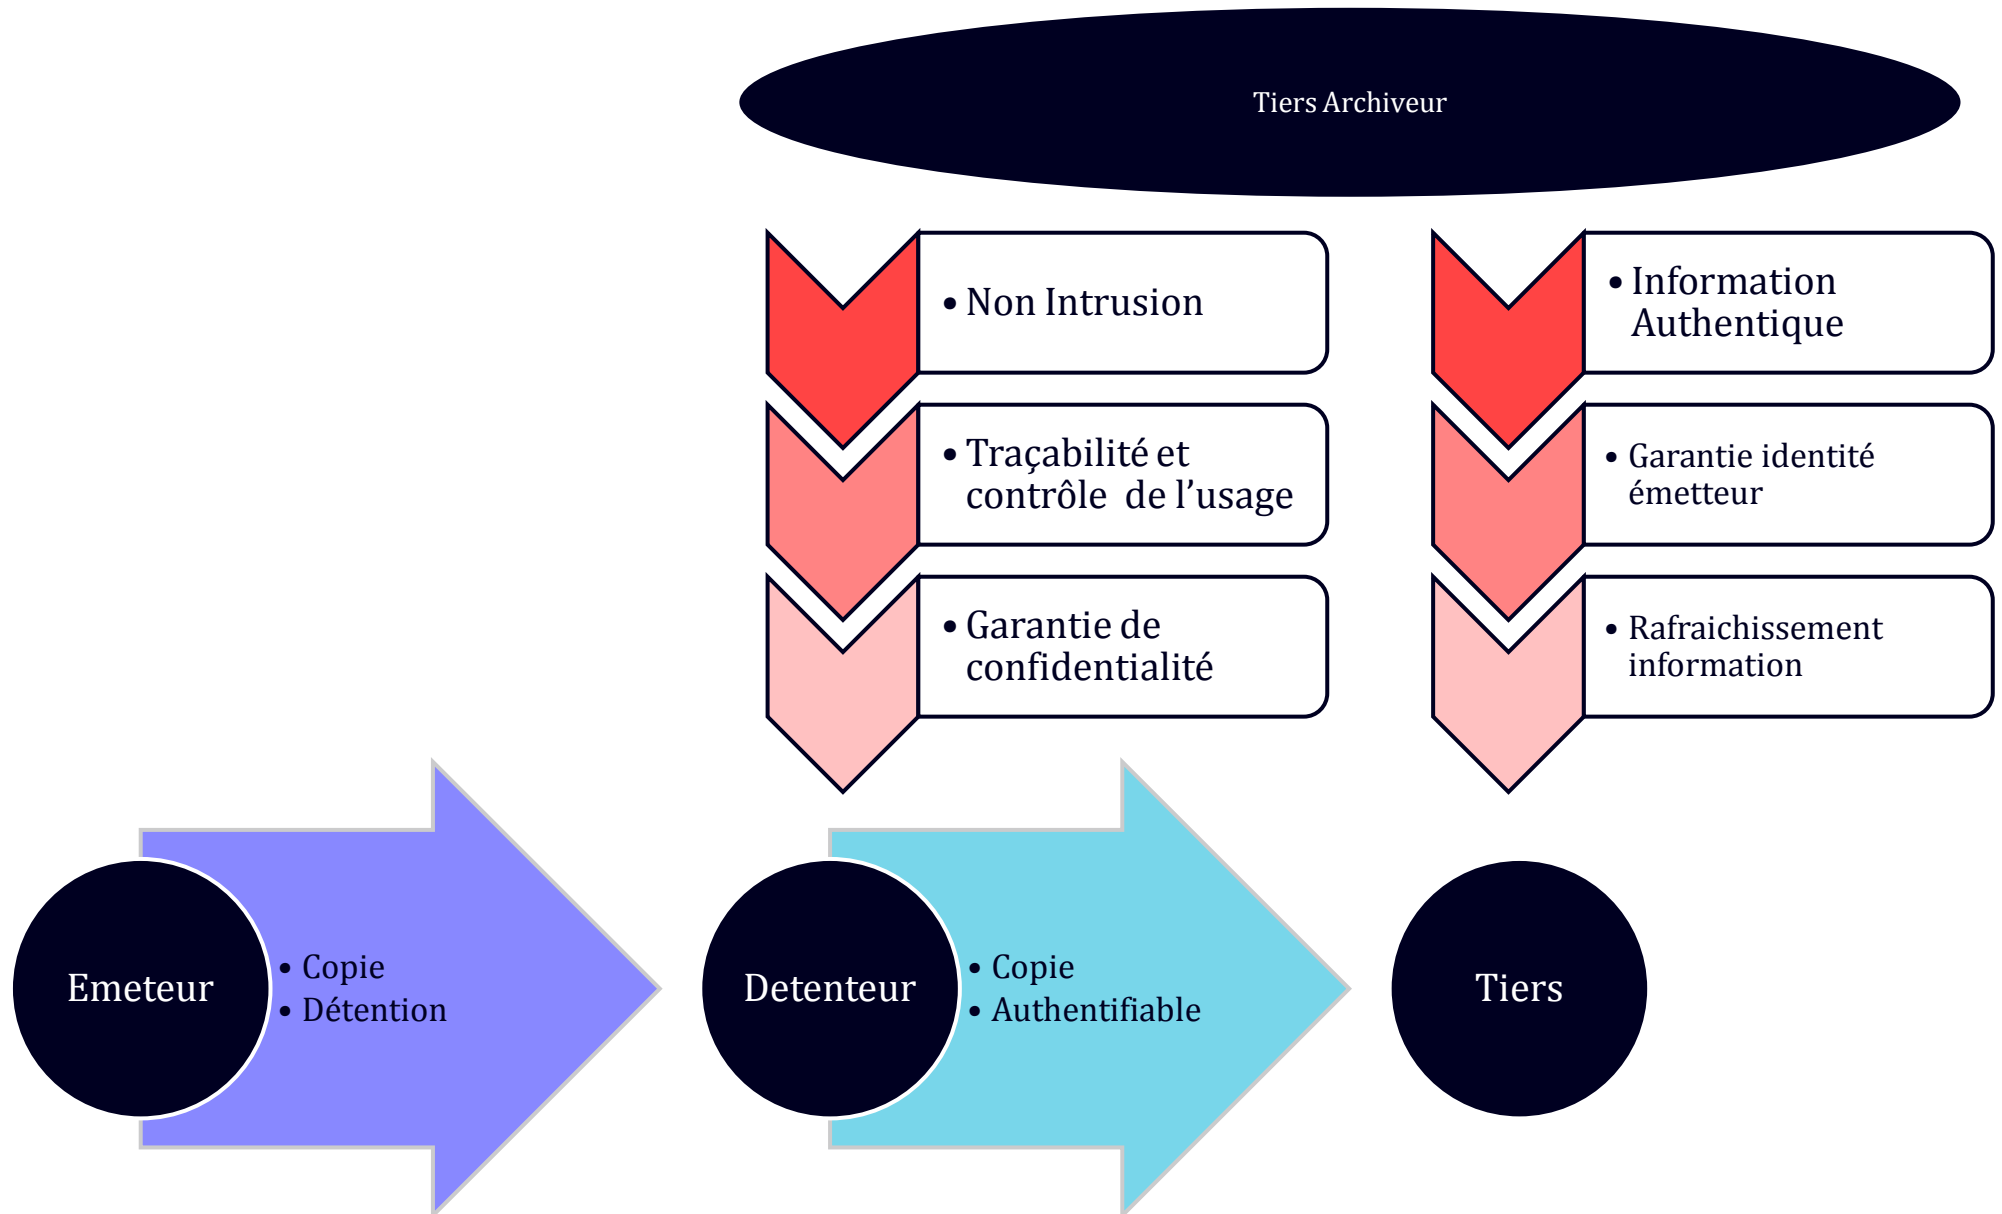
Tiers Archiveur

• Non Intrusion

• Traçabilité et contrôle de l’usage

• Garantie de confidentialité

• Information Authentique

• Garantie identité émetteur

• Rafraichissement information

Emeteur

• Copie
• Détention

Detenteur

• Copie
• Authentifiable

Tiers